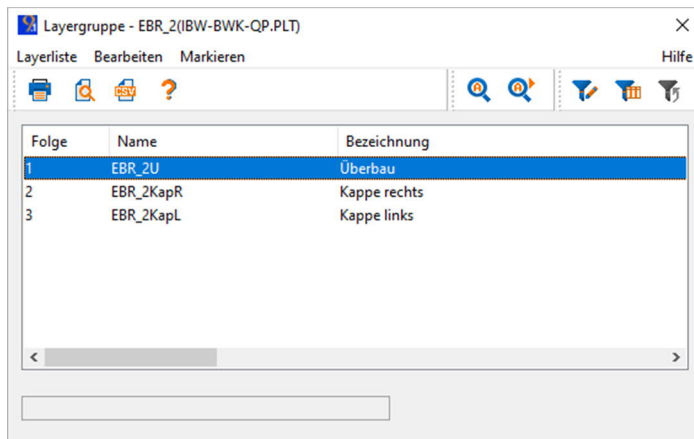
Layergruppe - EBR_2(IBW-BWK-QP.PLT)

Layerliste Bearbeiten Markieren Hilfe

| Folge | Name | Bezeichnung |
|---|---|---|
| 1 | EBR_2U | Überbau |
| 2 | EBR_2KapR | Kappe rechts |
| 3 | EBR_2KapL | Kappe links |